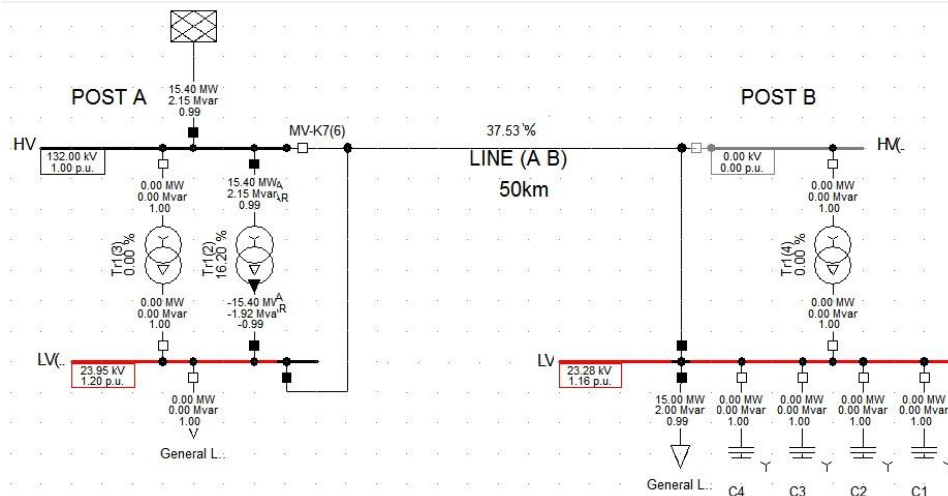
POST A

15.40 MW
2.15 Mvar
0.99

HV

132.00 kV
1.00 p.u.

MV-K7(6)

0.00 MW
0.00 Mvar
1.00

15.40 MW
2.15 Mvar
0.99

Tr1(3)
0.00 %

Tr1(2)
16.20 %

0.00 MW
0.00 Mvar
1.00

-15.40 MW
-1.92 Mvar
-0.99

LV(..

23.95 kV
1.20 p.u.

0.00 MW
0.00 Mvar
1.00

General L..

37.53 %

LINE (A B)

50km

POST B

0.00 kV
0.00 p.u.

HV(..

0.00 MW
0.00 Mvar
1.00

Tr1(4)
0.00 %

0.00 MW
0.00 Mvar
1.00

LV

23.28 kV
1.16 p.u.

15.00 MW
2.00 Mvar
0.99

General L..

0.00 MW
0.00 Mvar
1.00

C4

0.00 MW
0.00 Mvar
1.00

C3

0.00 MW
0.00 Mvar
1.00

C2

0.00 MW
0.00 Mvar
1.00

C1